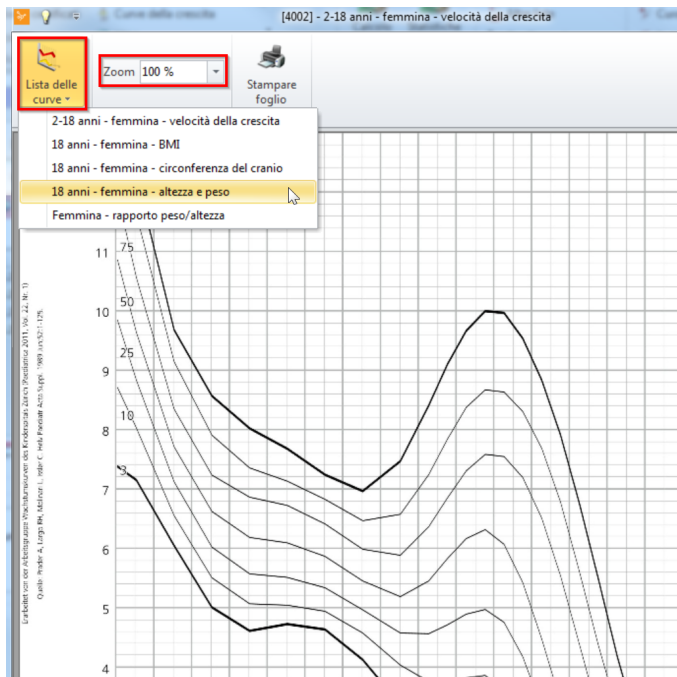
Curve della crescita

[4002] - 2-18 anni - femmina - velocità della crescita

Lista delle curve

Zoom 100 %

Stampare foglio

2-18 anni - femmina - velocità della crescita
18 anni - femmina - BMI
18 anni - femmina - circonferenza del cranio
18 anni - femmina - altezza e peso
Femmina - rapporto peso/altezza

11
10
9
8
7
6
5
4

75
50
25
10
3

Erarbeitet von der Arbeitsgruppe Wachstumskurven der Kinderärzte Zürich (Paediatrica 2011, Vol. 22, Nr. 1)
Quelle: Prader A, Largo RH, Molinari L, Issler C. Helv Paediatr Acta Suppl. 1989 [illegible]